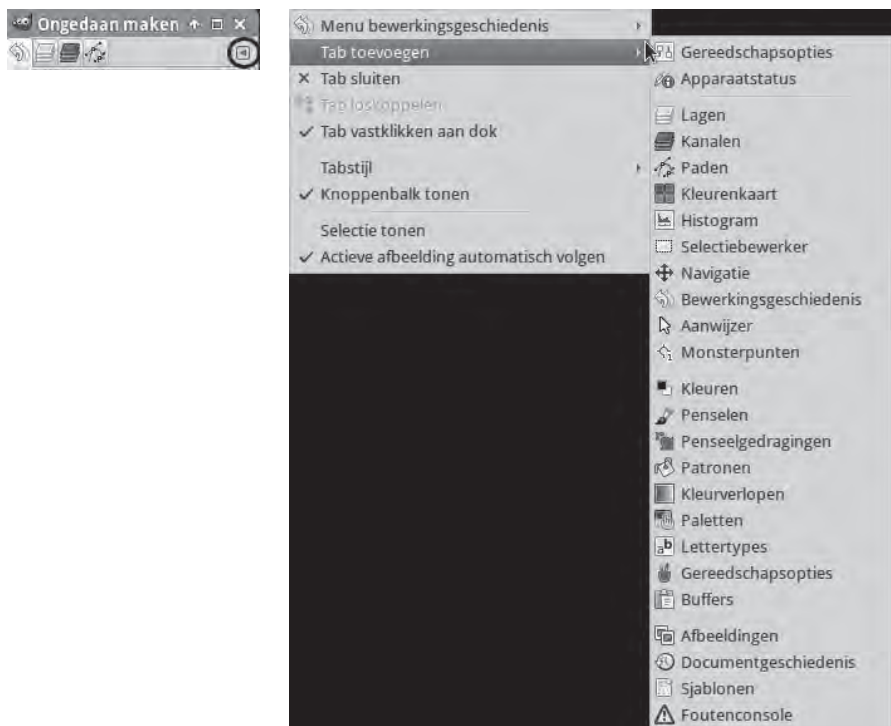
Ongedaan maken

Menu bewerkingsgeschiedenis
Tab toevoegen
× Tab sluiten
Tab loskoppelen
✓ Tab vastklikken aan dok
Tabstijl
✓ Knoppenbalk tonen
Selectie tonen
✓ Actieve afbeelding automatisch volgen

Gereedschapsopties
Apparaatstatus
Lagen
Kanalen
Paden
Kleurenkaart
Histogram
Selectiebewerker
Navigatie
Bewerkingsgeschiedenis
Aanwijzer
Monsterpunten
Kleuren
Penselen
Penseelgedragingen
Patronen
Kleurverlopen
Paletten
Lettertypes
Gereedschapsopties
Buffers
Afbeeldingen
Documentgeschiedenis
Sjablonen
Foutenconsole